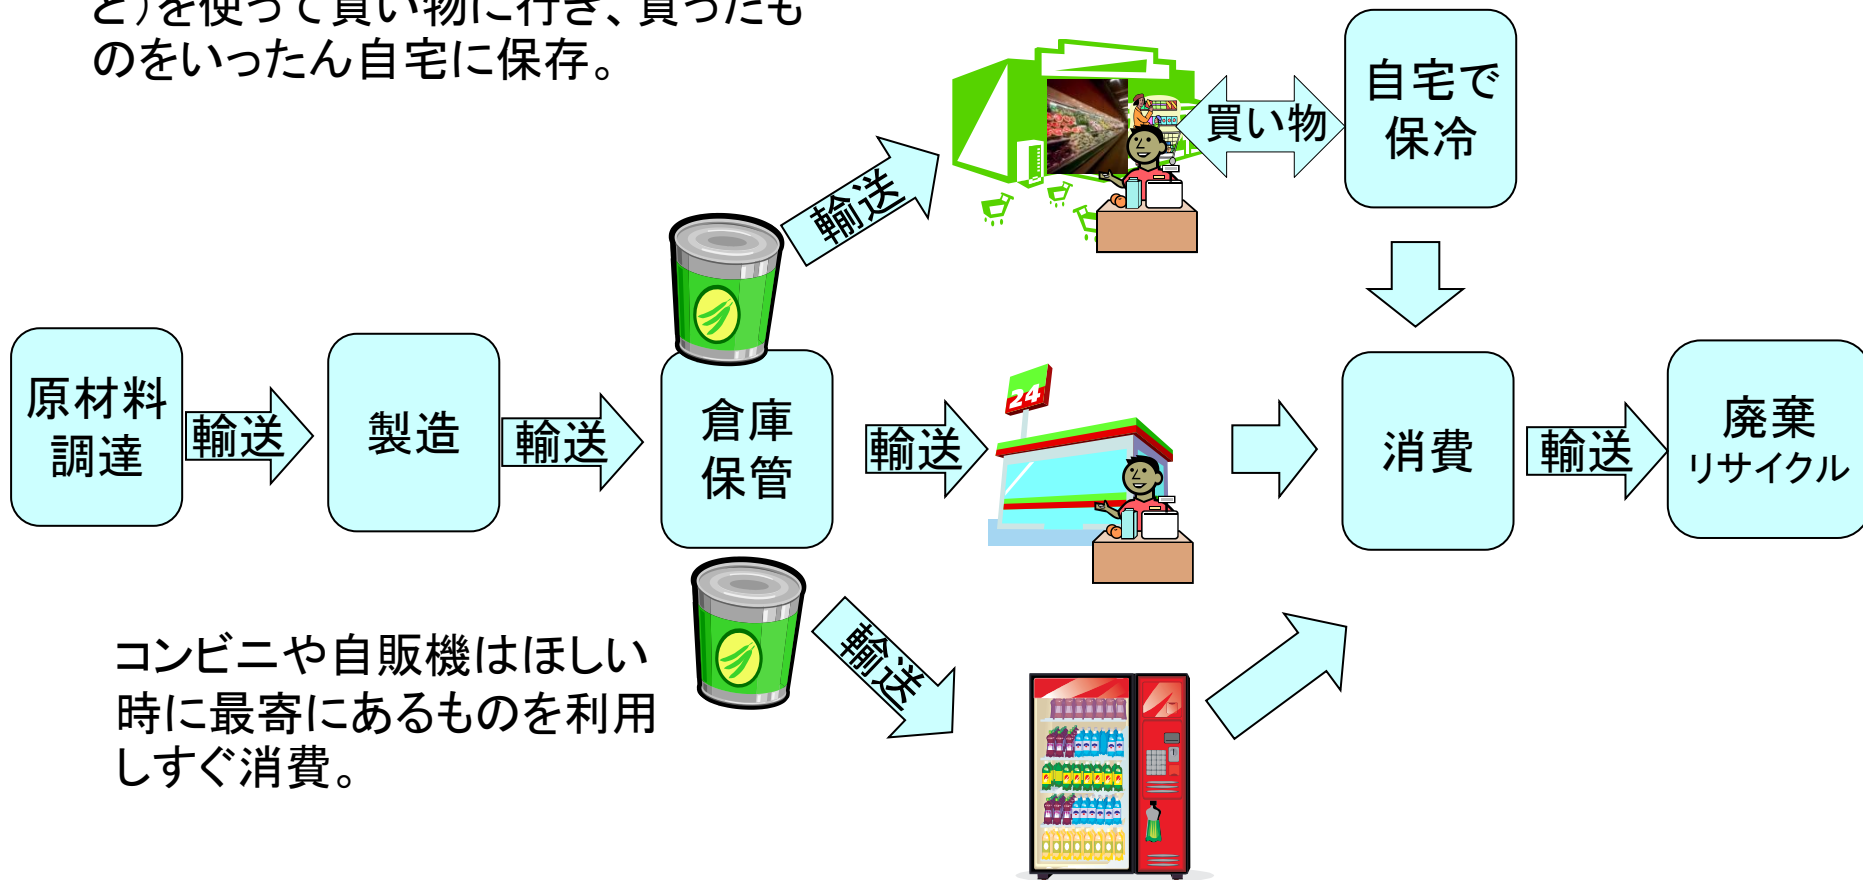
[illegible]を使って買い物に行き、買ったものをいったん自宅に保存。

自宅で保冷

買い物

輸送

原材料調達

輸送

製造

輸送

倉庫保管

輸送

24

消費

輸送

廃棄リサイクル

輸送

コンビニや自販機はほしい時に最寄にあるものを利用しすぐ消費。